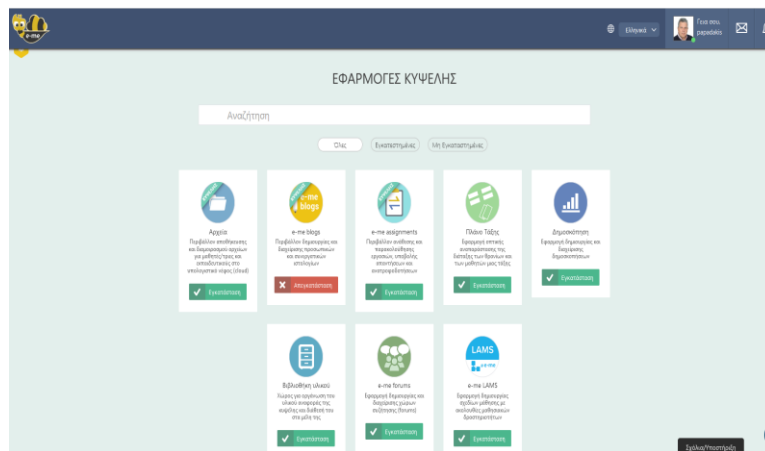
e-me

Ελληνικά

Γεια σου, papadakis

ΕΦΑΡΜΟΓΕΣ ΚΥΨΕΛΗΣ

Αναζήτηση

Όλες
Εγκατεστημένες
Μη Εγκατεστημένες

Αρχεία
Περιβάλλον αποθήκευσης και διαμοιρασμού αρχείων για μαθητές/τριες και εκπαιδευτικούς στο υπολογιστικό νέφος (cloud)
Εγκατάσταση

e-me blogs
Περιβάλλον δημιουργίας και διαχείρισης προσωπικών και συνεργατικών ιστολογίων
Απεγκατάσταση

e-me assignments
Περιβάλλον ανάθεσης και παρακολούθησης εργασιών, υποβολής απαντήσεων και ανατροφοδότησης
Εγκατάσταση

Πλάνο Τάξης
Εφαρμογή οπτικής αναπαράστασης της διάταξης των θρανίων και των μαθητών μιας τάξης
Εγκατάσταση

Δημοσκόπηση
Εφαρμογή δημιουργίας και διαχείρισης δημοσκοπήσεων
Εγκατάσταση

Βιβλιοθήκη υλικού
Χώρος για οργάνωση του υλικού αναφοράς της κυψέλης και διάθεση του στα μέλη της
Εγκατάσταση

e-me forums
Εφαρμογή δημιουργίας και διαχείρισης χώρων συζήτησης (forums)
Εγκατάσταση

LAMS
e-me LAMS
Εφαρμογή δημιουργίας σχεδίων μάθησης με ακολουθίες μαθησιακών δραστηριοτήτων
Εγκατάσταση

Σχόλια/Υποστήριξη